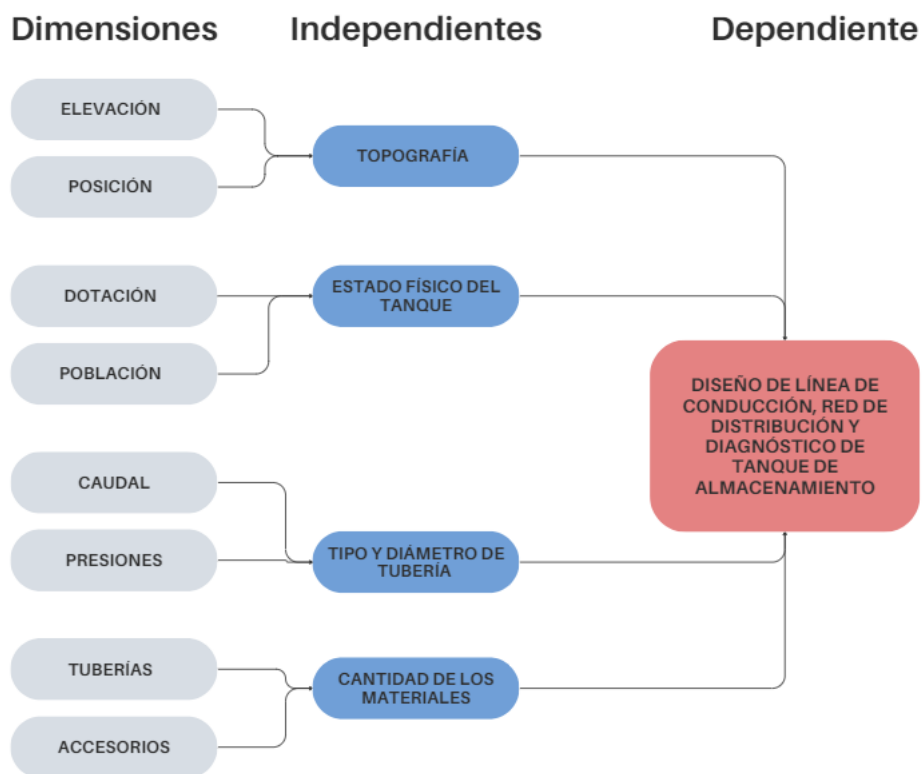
Dimensiones Independientes Dependiente

ELEVACIÓN

POSICIÓN

TOPOGRAFÍA

DOTACIÓN

POBLACIÓN

ESTADO FÍSICO DEL TANQUE

CAUDAL

PRESIONES

TIPO Y DIÁMETRO DE TUBERÍA

TUBERÍAS

ACCESORIOS

CANTIDAD DE LOS MATERIALES

DISEÑO DE LÍNEA DE CONDUCCIÓN, RED DE DISTRIBUCIÓN Y DIAGNÓSTICO DE TANQUE DE ALMACENAMIENTO